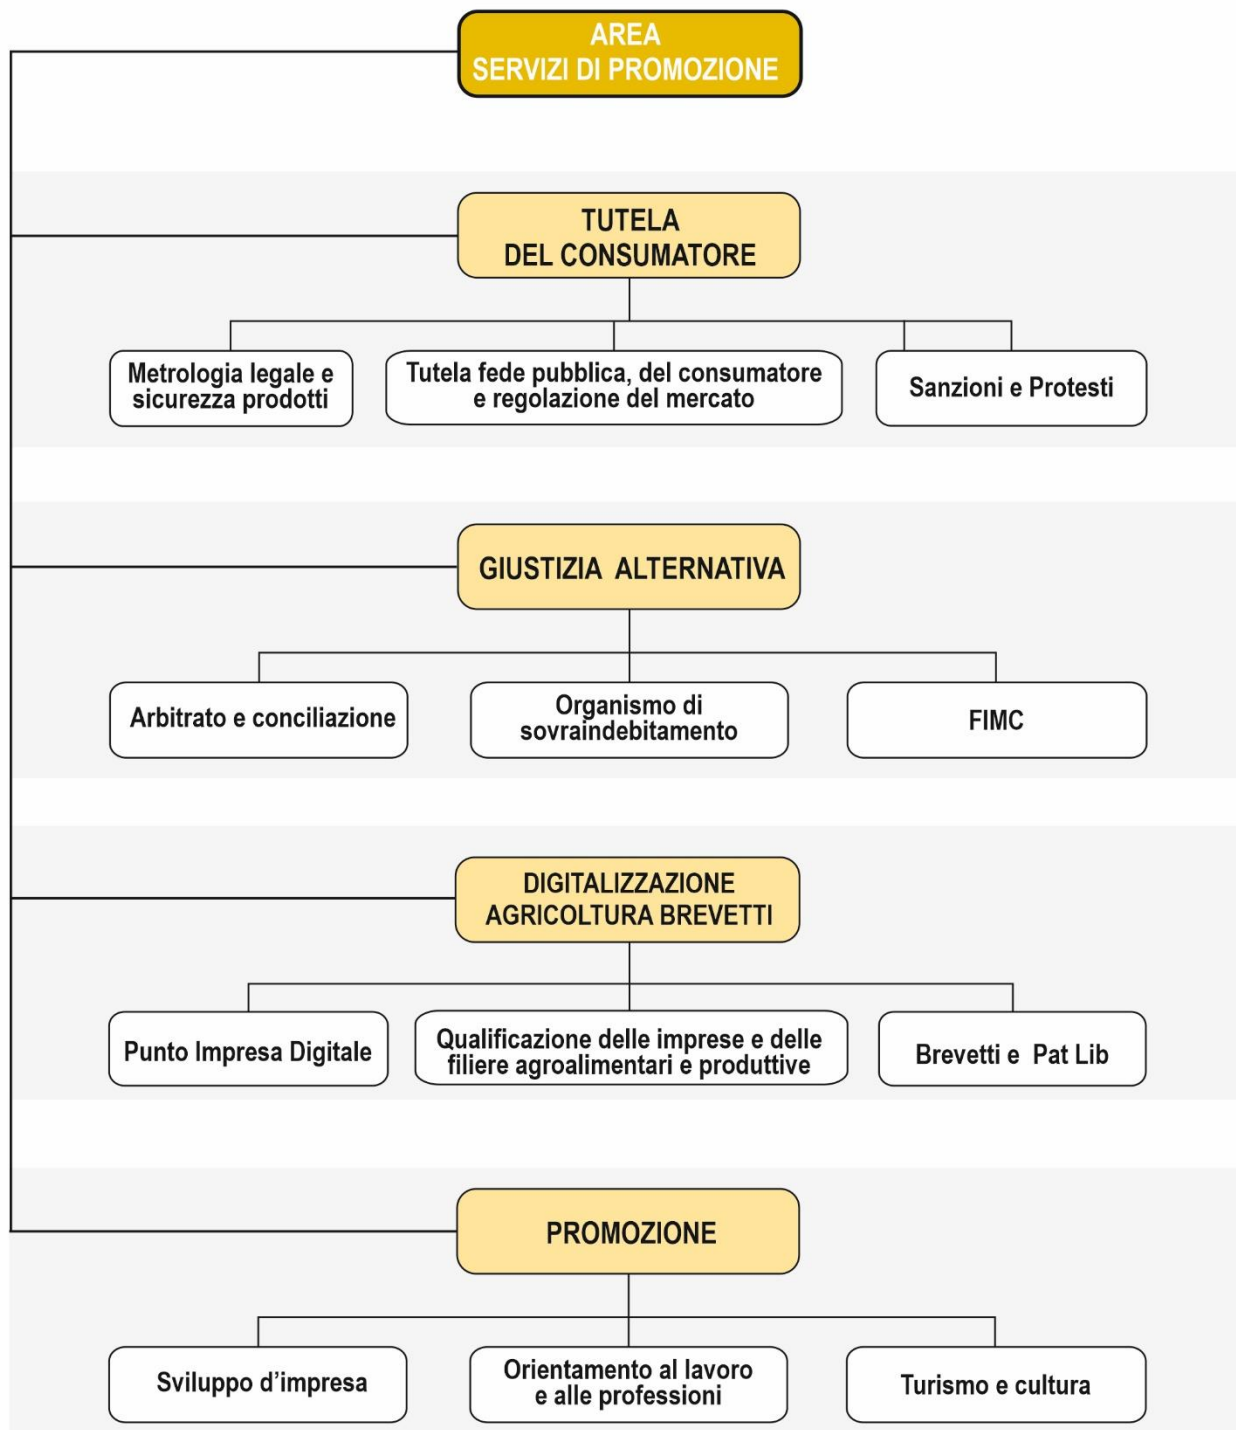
AREA
SERVIZI DI PROMOZIONE

TUTELA
DEL CONSUMATORE

Metrologia legale e sicurezza prodotti

Tutela fede pubblica, del consumatore e regolazione del mercato

Sanzioni e Protesti

GIUSTIZIA ALTERNATIVA

Arbitrato e conciliazione

Organismo di sovraindebitamento

FIMC

DIGITALIZZAZIONE
AGRICOLTURA BREVETTI

Punto Impresa Digitale

Qualificazione delle imprese e delle filiere agroalimentari e produttive

Brevetti e Pat Lib

PROMOZIONE

Sviluppo d'impresa

Orientamento al lavoro e alle professioni

Turismo e cultura